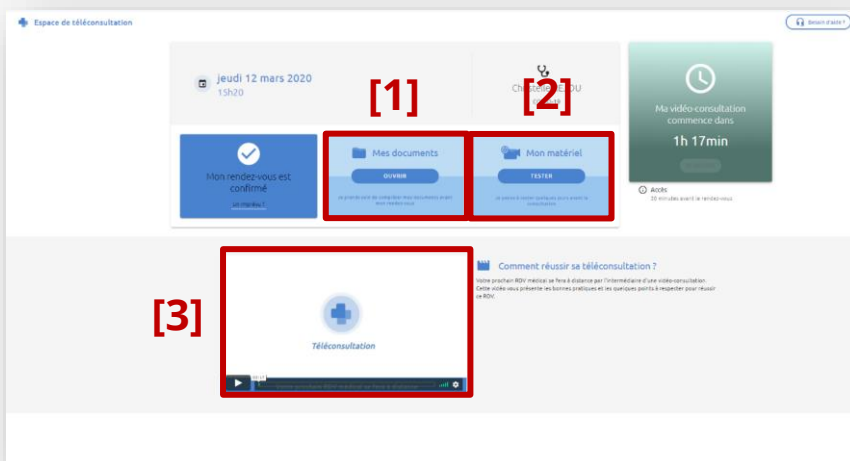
Espace de téléconsultation

Besoin d'aide ?

jeudi 12 mars 2020
15h20

[1]

[2]

Chantelle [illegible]OU

Ma vidéo-consultation commence dans
1h 17min

Mon rendez-vous est confirmé

Mes documents
OUVRIR
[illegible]

Mon matériel
TESTER
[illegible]

Accès
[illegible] minutes avant le rendez-vous

[3]

Téléconsultation

Comment réussir sa téléconsultation ?

Votre prochain RDV médical se fera à distance par l'intermédiaire d'une vidéo-consultation. Cette vidéo vous présente les bonnes pratiques et les quelques points à respecter pour réussir ce RDV.